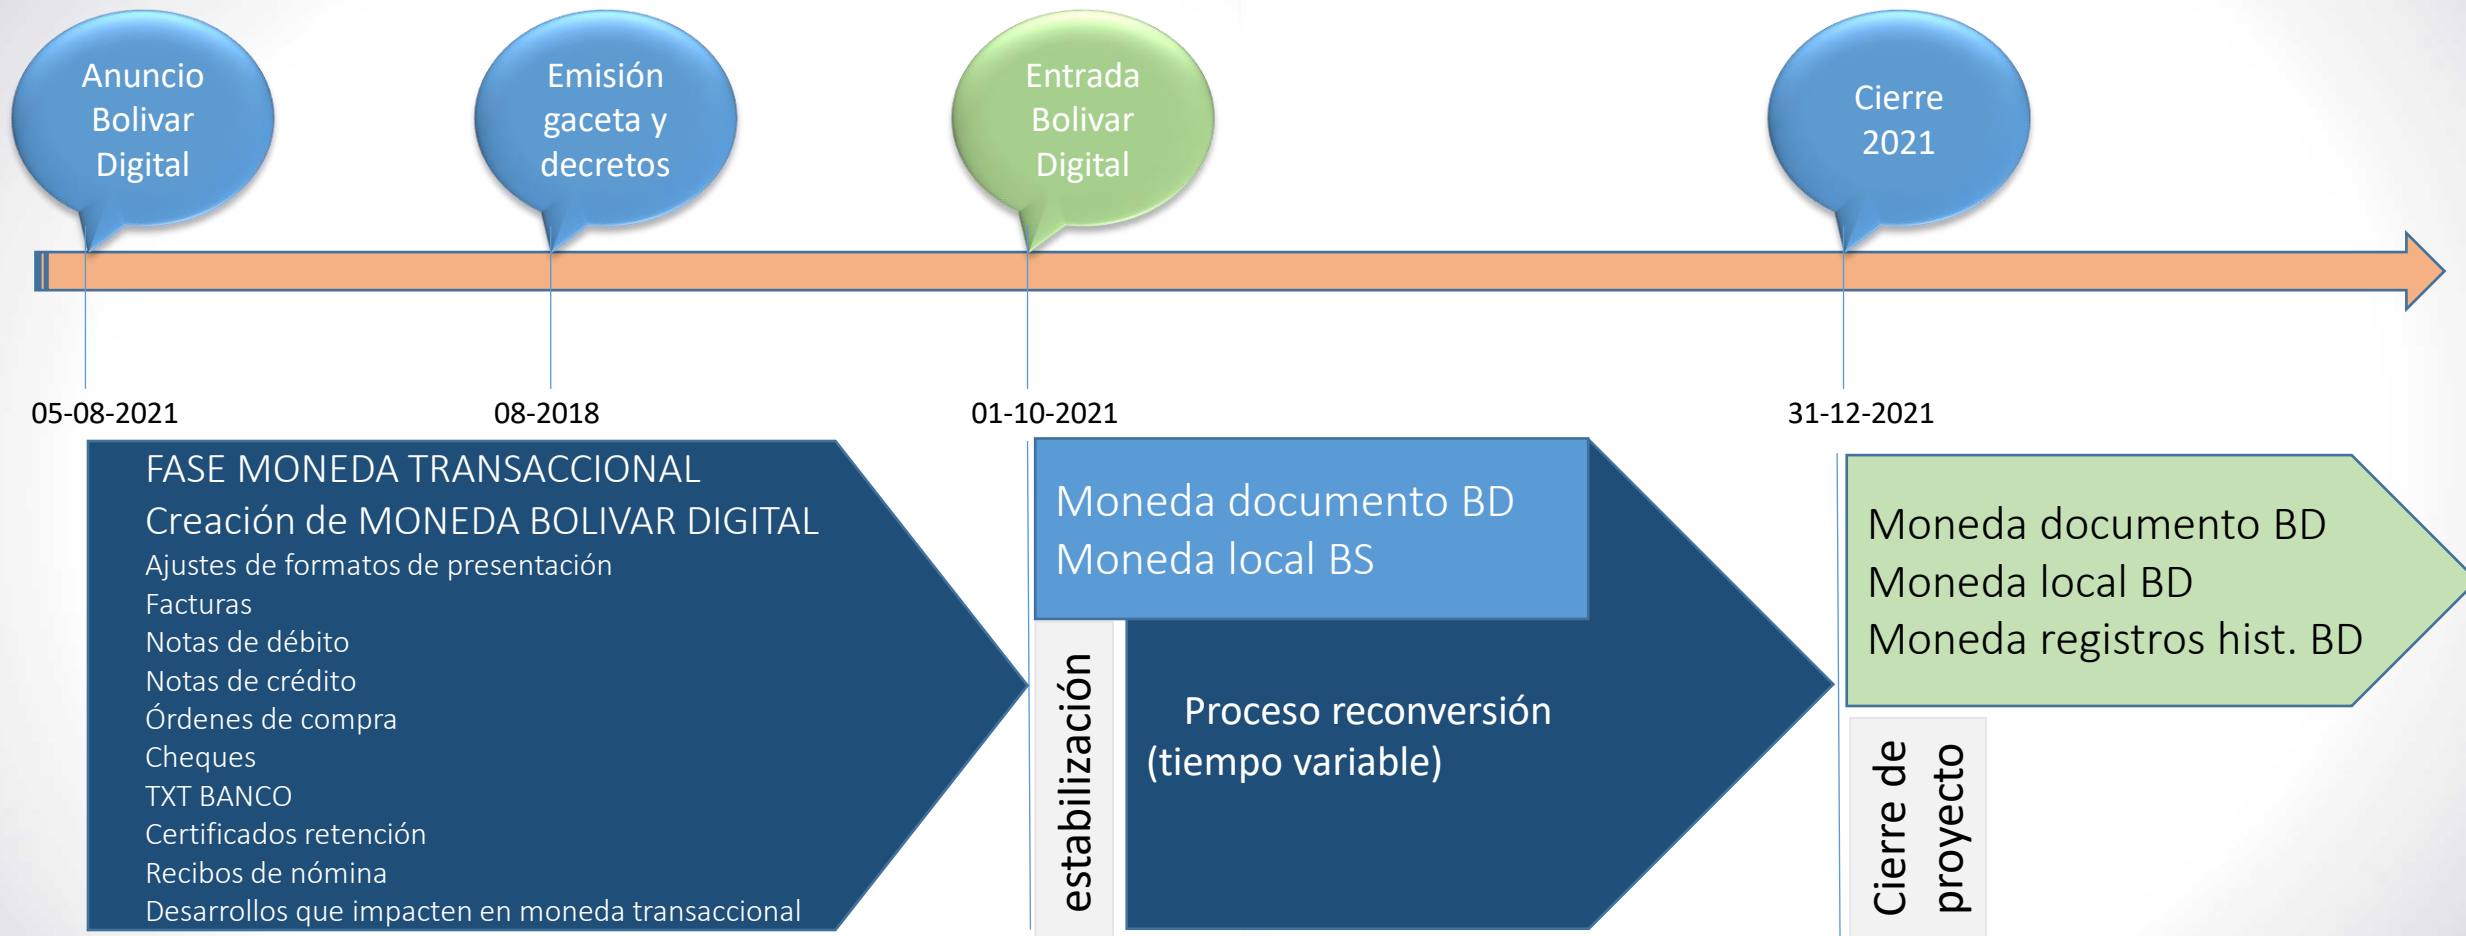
Anuncio Bolivar Digital

Emisión gaceta y decretos

Entrada Bolivar Digital

Cierre 2021

05-08-2021

08-2018

01-10-2021

31-12-2021

FASE MONEDA TRANSACCIONAL
Creación de MONEDA BOLIVAR DIGITAL
Ajustes de formatos de presentación
Facturas
Notas de débito
Notas de crédito
Órdenes de compra
Cheques
TXT BANCO
Certificados retención
Recibos de nómina
Desarrollos que impacten en moneda transaccional

Moneda documento BD
Moneda local BS

estabilización

Proceso reconversión (tiempo variable)

Moneda documento BD
Moneda local BD
Moneda registros hist. BD

Cierre de proyecto